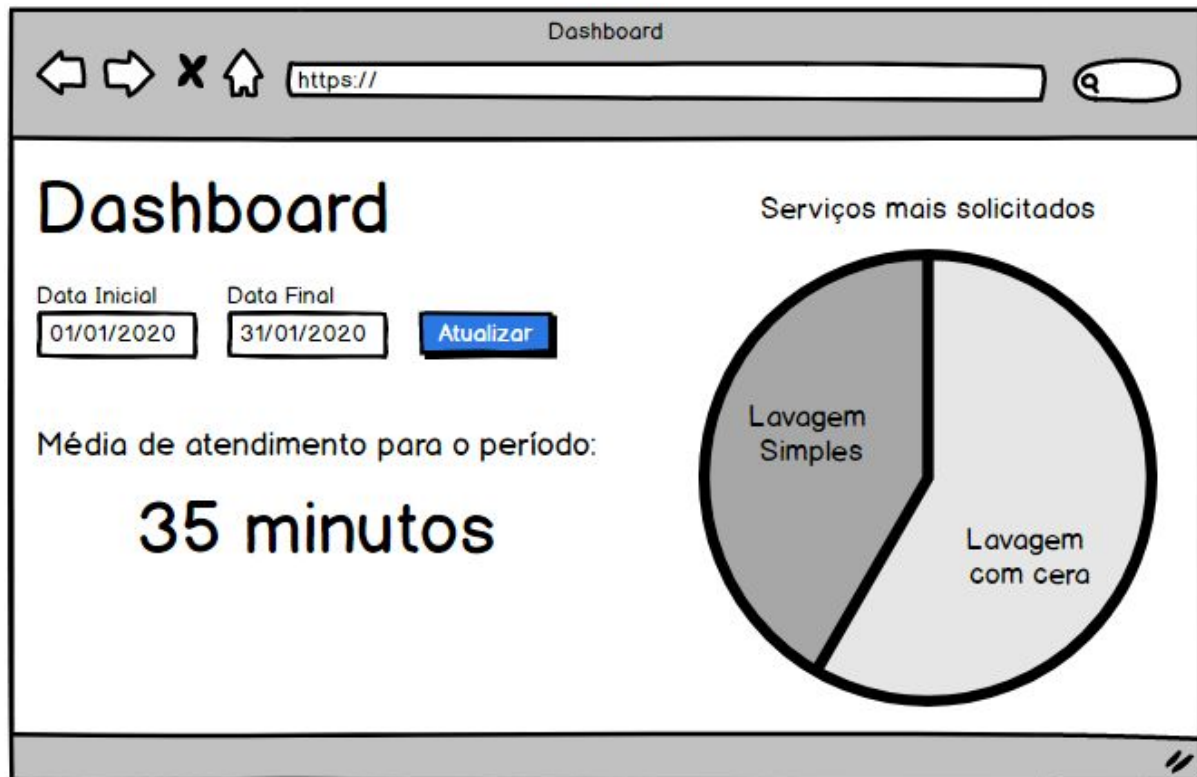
Dashboard

https://

Dashboard

Data Inicial
01/01/2020

Data Final
31/01/2020

Atualizar

Média de atendimento para o período:

35 minutos

Serviços mais solicitados

Lavagem Simples

Lavagem com cera